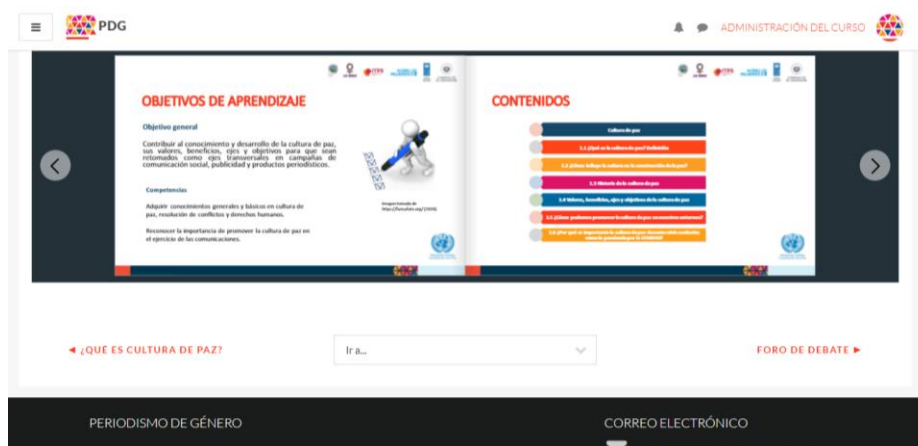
PDG

ADMINISTRACIÓN DEL CURSO

OBJETIVOS DE APRENDIZAJE

Objetivo general

Contribuir al conocimiento y desarrollo de la cultura de paz, sus valores, beneficios, ejes y objetivos para que sean retomados como ejes transversales en campañas de comunicación social, publicidad y productos periodísticos.

Competencias

Adquirir conocimientos generales y básicos en cultura de paz, resolución de conflictos y derechos humanos.

Reconocer la importancia de promover la cultura de paz en el ejercicio de las comunicaciones.

Imagen tomada de: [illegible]

CONTENIDOS

Cultura de paz

1.1 ¿Qué es la cultura de paz? Definición

1.2 ¿Cómo influye la cultura en la construcción de la paz?

1.3 Historia de la cultura de paz

1.4 Valores, beneficios, ejes y objetivos de la cultura de paz

1.5 ¿Cómo podemos promover la cultura de paz en nuestros entornos?

1.6 ¿Por qué es importante la cultura de paz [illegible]

◄ ¿QUÉ ES CULTURA DE PAZ?

Ir a...

FORO DE DEBATE ►

PERIODISMO DE GÉNERO

CORREO ELECTRÓNICO